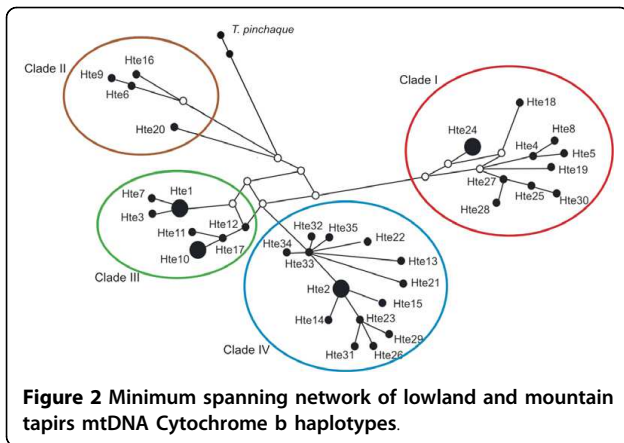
T. pinchaque

Clade II
Hte16
Hte9
Hte6
Hte20

Clade I
Hte18
Hte24
Hte8
Hte4
Hte5
Hte19
Hte27
Hte25
Hte30
Hte28

Hte7
Hte1
Hte3
Hte12
Hte11
Hte17
Hte10
Clade III

Hte32
Hte35
Hte34
Hte22
Hte33
Hte13
Hte21
Hte2
Hte15
Hte14
Hte23
Hte29
Clade IV
Hte31
Hte26

**Figure 2** Minimum spanning network of lowland and mountain tapirs mtDNA Cytochrome b haplotypes.